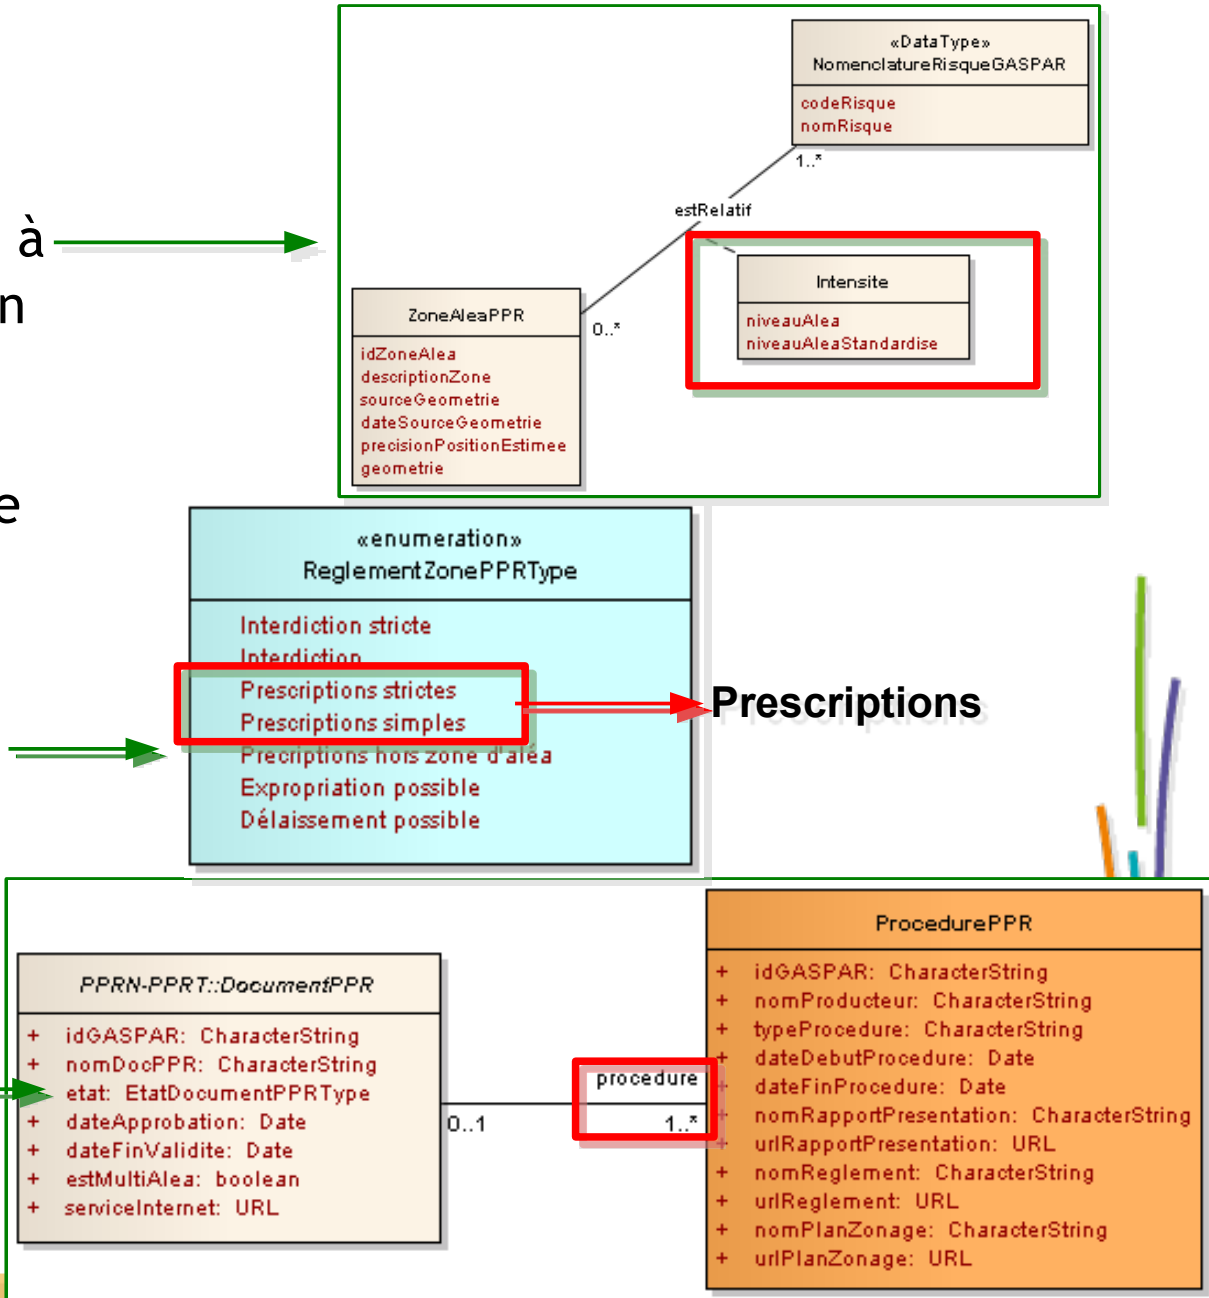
à
n
e

«DataType»
NomenclatureRisqueGASPAR
codeRisque
nomRisque

1..*
estRelatif

Intensite
niveauAlea
niveauAleaStandardise

ZoneAleaPPR
idZoneAlea
descriptionZone
sourceGeometrie
dateSourceGeometrie
precisionPositionEstimee
geometrie

0..*

«enumeration»
ReglementZonePPRType
Interdiction stricte
Interdiction
Prescriptions strictes
Prescriptions simples
Precriptions hors zone d'aléa
Expropriation possible
Délaissement possible

Prescriptions

PPRN-PPRT::DocumentPPR
+ idGASPAR: CharacterString
+ nomDocPPR: CharacterString
+ etat: EtatDocumentPPRType
+ dateApprobation: Date
+ dateFinValidite: Date
+ estMultiAlea: boolean
+ serviceInternet: URL

0..1
procedure
1..*

ProcedurePPR
+ idGASPAR: CharacterString
+ nomProducteur: CharacterString
+ typeProcedure: CharacterString
+ dateDebutProcedure: Date
+ dateFinProcedure: Date
+ nomRapportPresentation: CharacterString
+ urlRapportPresentation: URL
+ nomReglement: CharacterString
+ urlReglement: URL
+ nomPlanZonage: CharacterString
+ urlPlanZonage: URL